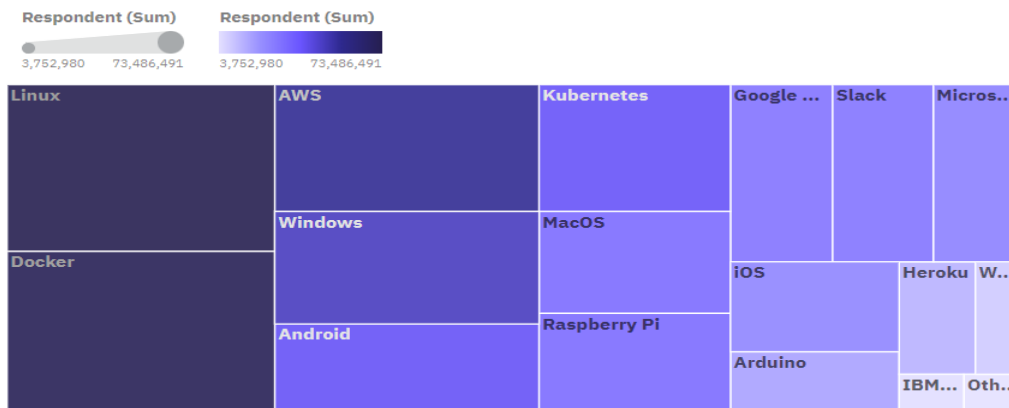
Respondent (Sum)
3,752,980 73,486,491

Respondent (Sum)
3,752,980 73,486,491

Linux
Docker
AWS
Windows
Android
Kubernetes
MacOS
Raspberry Pi
Google ...
Slack
Micros...
iOS
Arduino
Heroku
W...
IBM...
Oth...